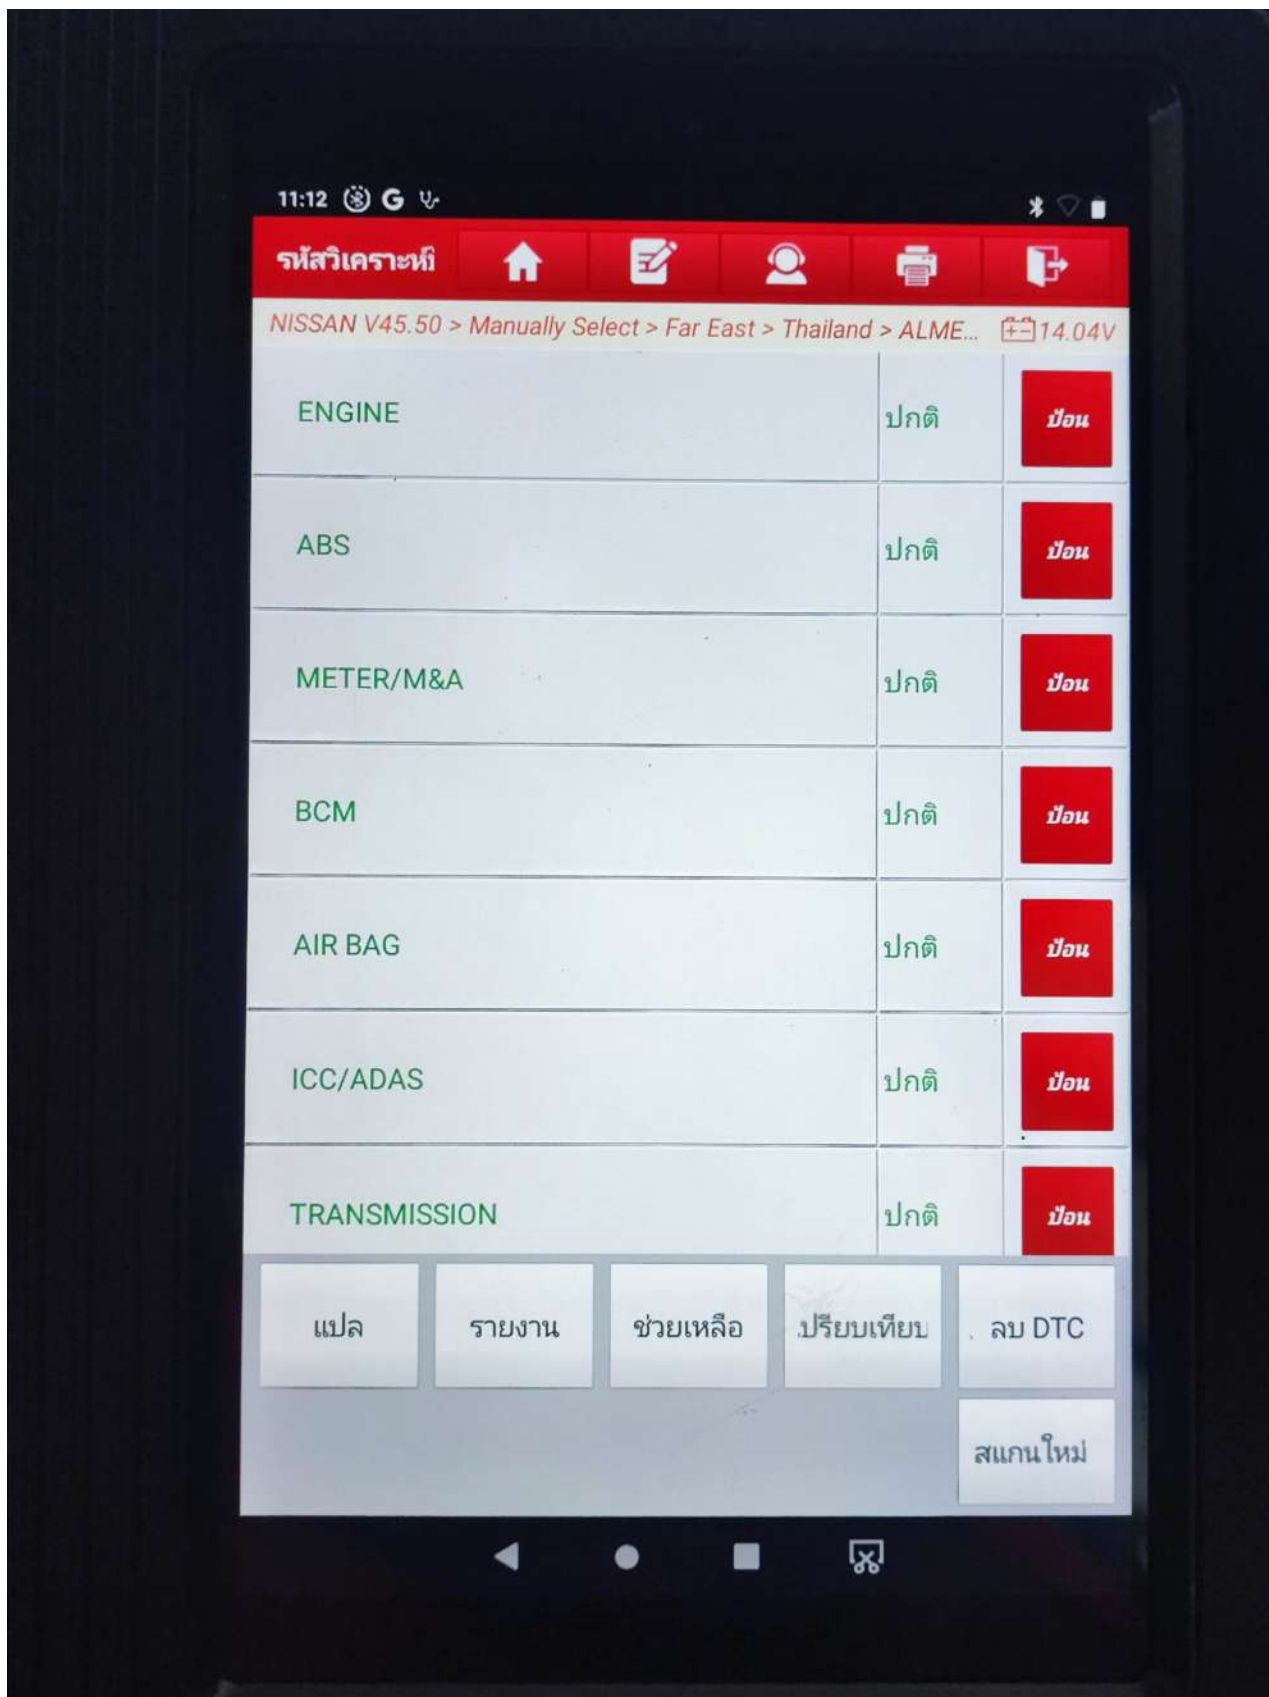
11:12

รหัสวิเคราะห์

NISSAN V45.50 > Manually Select > Far East > Thailand > ALME... 14.04V

| | | |
|---|---|---|
| ENGINE | ปกติ | ป้อน |
| ABS | ปกติ | ป้อน |
| METER/M&A | ปกติ | ป้อน |
| BCM | ปกติ | ป้อน |
| AIR BAG | ปกติ | ป้อน |
| ICC/ADAS | ปกติ | ป้อน |
| TRANSMISSION | ปกติ | ป้อน |

แปล
รายงาน
ช่วยเหลือ
ปรียบเทียบ
ลบ DTC
สแกนใหม่